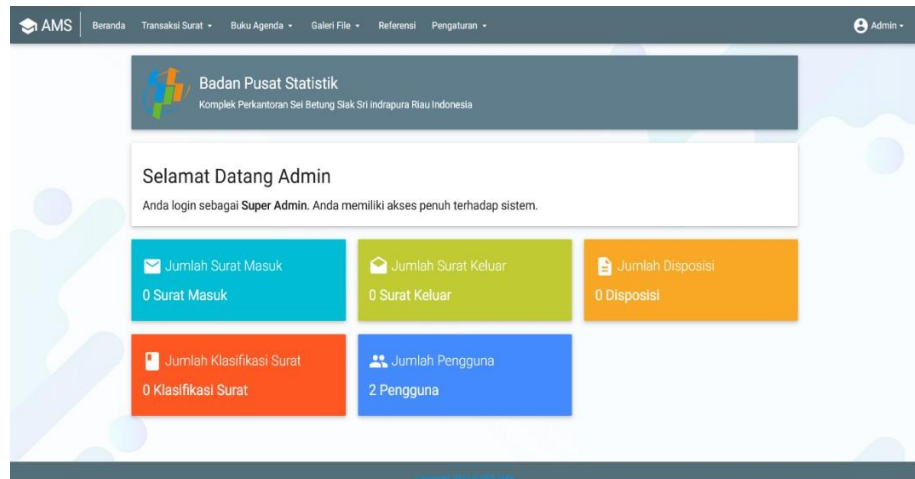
AMS Beranda Transaksi Surat ▾ Buku Agenda ▾ Galeri File ▾ Referensi Pengaturan ▾ Admin ▾

Badan Pusat Statistik
Komplek Perkantoran Sei Betung Siak Sri Indrapura Riau Indonesia

Selamat Datang Admin
Anda login sebagai **Super Admin**. Anda memiliki akses penuh terhadap sistem.

Jumlah Surat Masuk
0 Surat Masuk

Jumlah Surat Keluar
0 Surat Keluar

Jumlah Disposisi
0 Disposisi

Jumlah Klasifikasi Surat
0 Klasifikasi Surat

Jumlah Pengguna
2 Pengguna